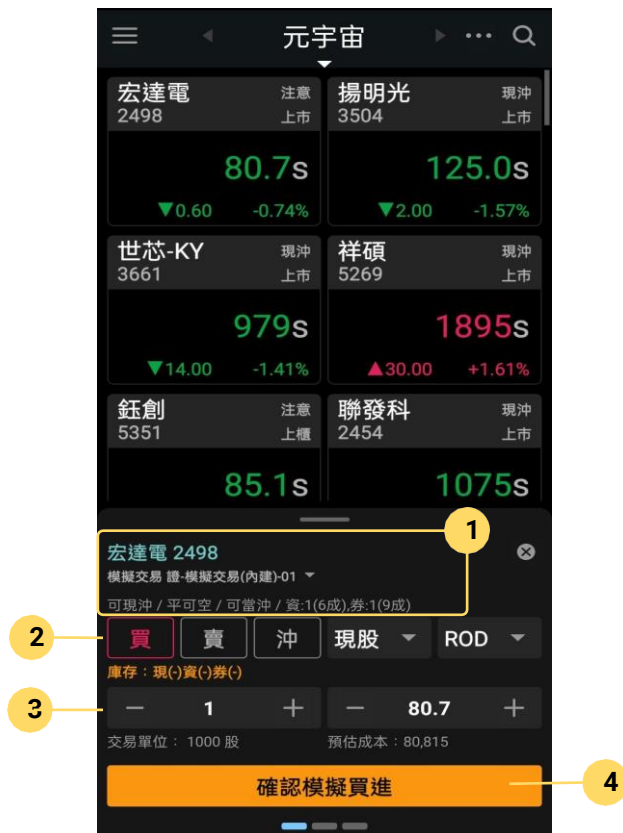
元宇宙

宏達電 注意
2498 上市
80.7s
▼0.60 -0.74%

揚明光 現沖
3504 上市
125.0s
▼2.00 -1.57%

世芯-KY 現沖
3661 上市
979s
▼14.00 -1.41%

祥碩 現沖
5269 上市
1895s
▲30.00 +1.61%

鈺創 注意
5351 上櫃
85.1s

聯發科 現沖
2454 上市
1075s

1

宏達電 2498
模擬交易 證-模擬交易(內建)-01
可現沖 / 平可空 / 可當沖 / 資:1(6成),券:1(9成)

2

買 賣 沖 現股 ROD

庫存：現(-)資(-)券(-)

3

− 1 + − 80.7 +

交易單位： 1000 股
預估成本：80,815

確認模擬買進

4